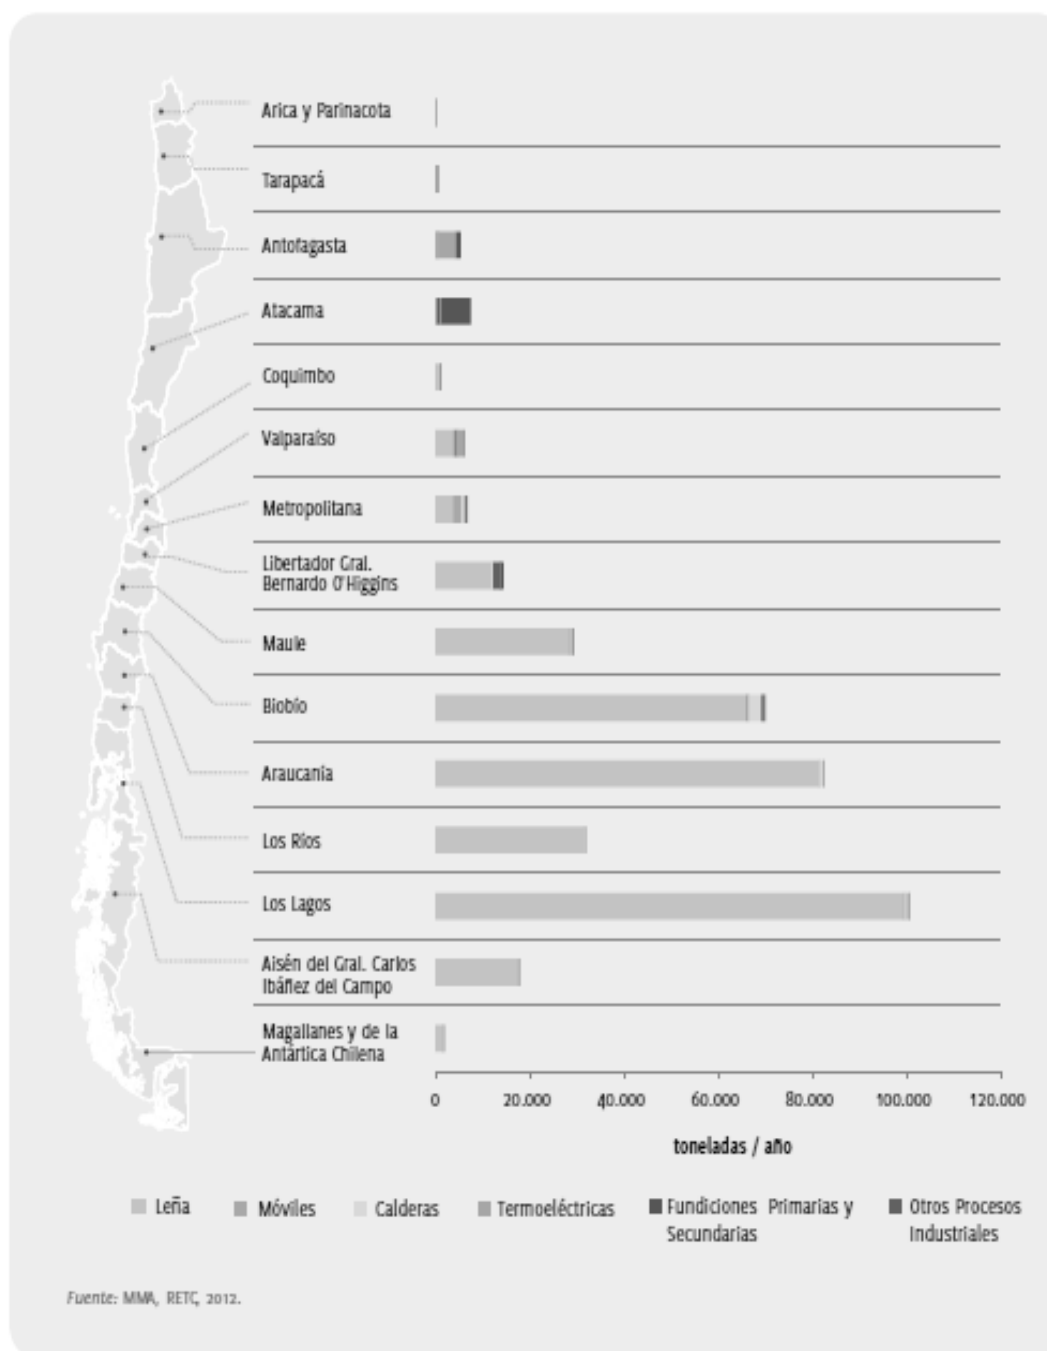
Arica y Parinacota

Tarapacá

Antofagasta

Atacama

Coquimbo

Valparaíso

Metropolitana

Libertador Gral. Bernardo O'Higgins

Maule

Biobío

Araucanía

Los Ríos

Los Lagos

Aisén del Gral. Carlos Ibáñez del Campo

Magallanes y de la Antártica Chilena

0 20.000 40.000 60.000 80.000 100.000 120.000

toneladas / año

Leña Móviles Calderas Termoeléctricas Fundiciones Primarias y Secundarias Otros Procesos Industriales

Fuente: MMA, RETC, 2012.